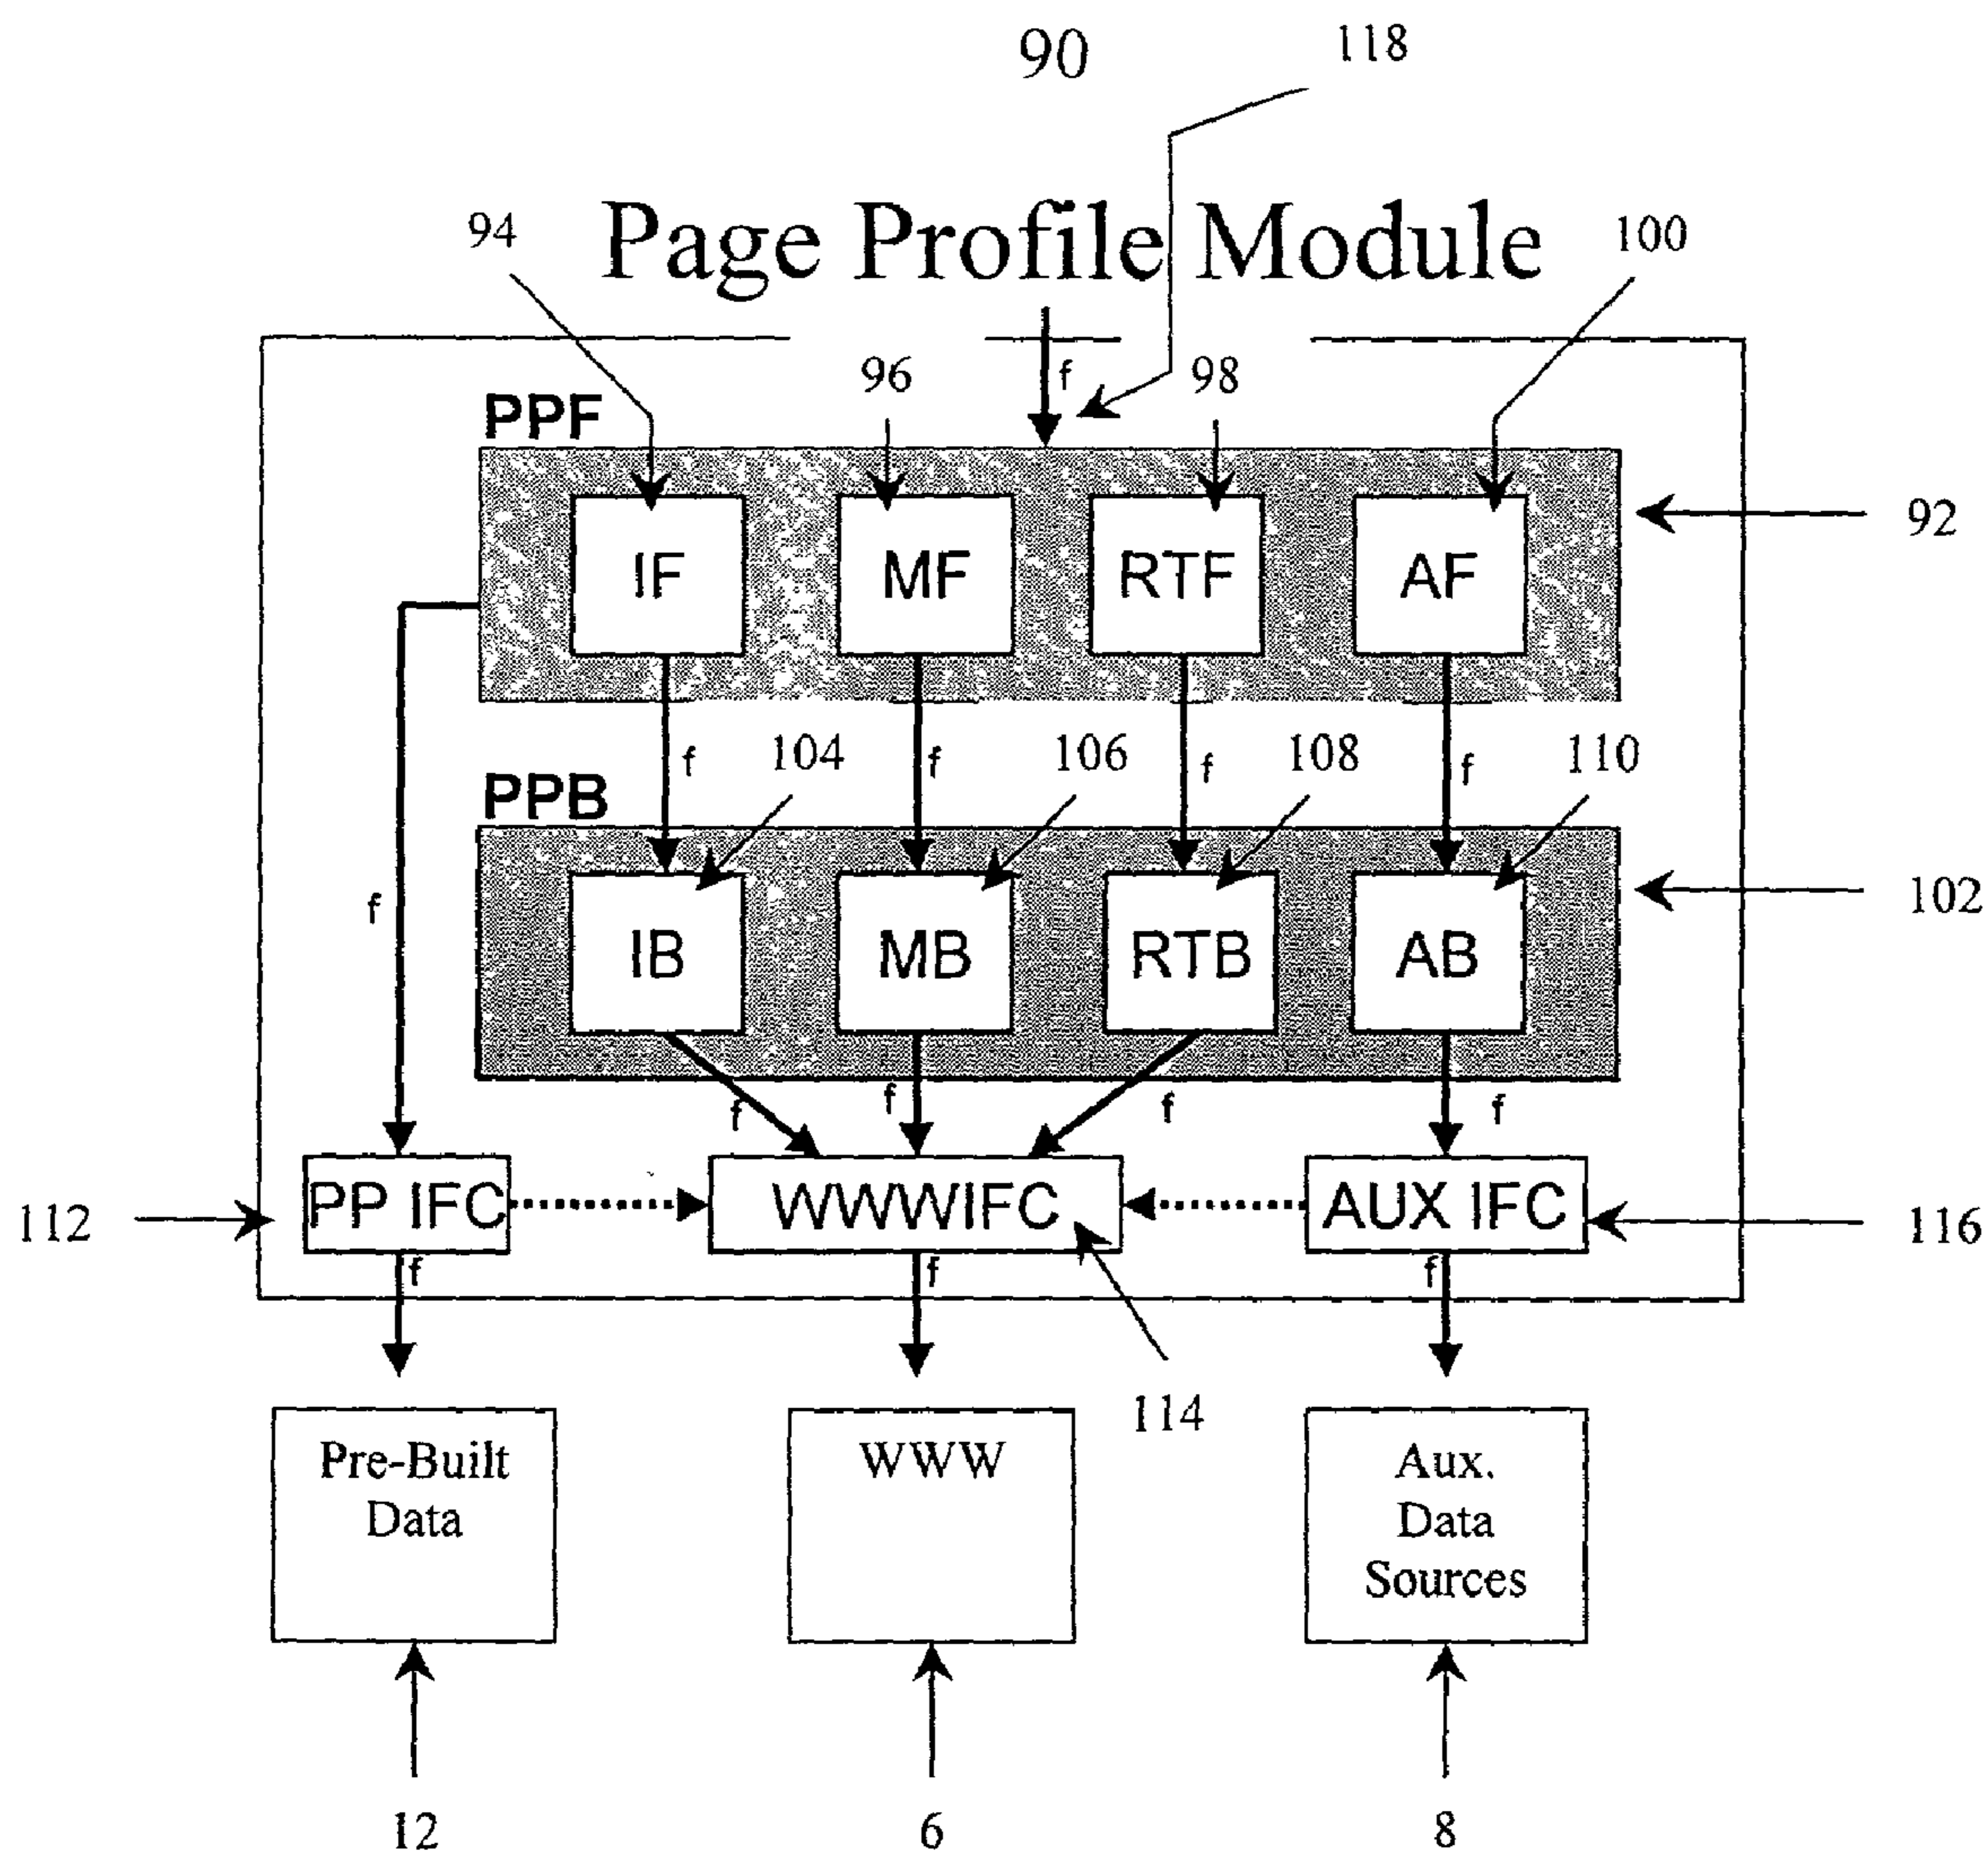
90

118

94

Page Profile Module

100

96

f

98

PPF

IF

MF

RTF

AF

92

f

104

f

106

f

108

f

110

PPB

f

IB

MB

RTB

AB

102

f

f

f

f

112

PP IFC

WWWIFC

AUX IFC

116

f

f

f

114

Pre-Built Data

WWW

Aux. Data Sources

12

6

8